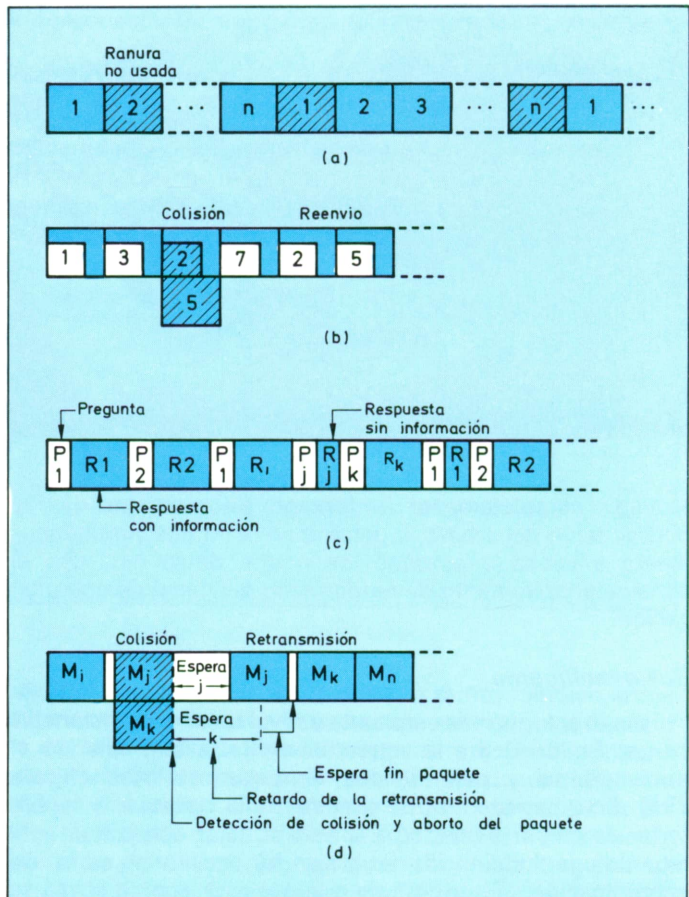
Ranura no usada

1 2 ... n 1 2 3 ... n 1 ...

(a)

Colisión Reenvio

1 3 2 7 2 5

5

(b)

Pregunta

Respuesta sin información

P 1 R1 P 2 R2 P 1 $R_l$ P j R j P k $R_k$ P 1 R 1 P 2 R2

Respuesta con información

(c)

Colisión Retransmisión

$M_i$ $M_j$ Espera j $M_j$ $M_k$ $M_n$

$M_k$ Espera k

Espera fin paquete

Retardo de la retransmisión

Detección de colisión y aborto del paquete

(d)